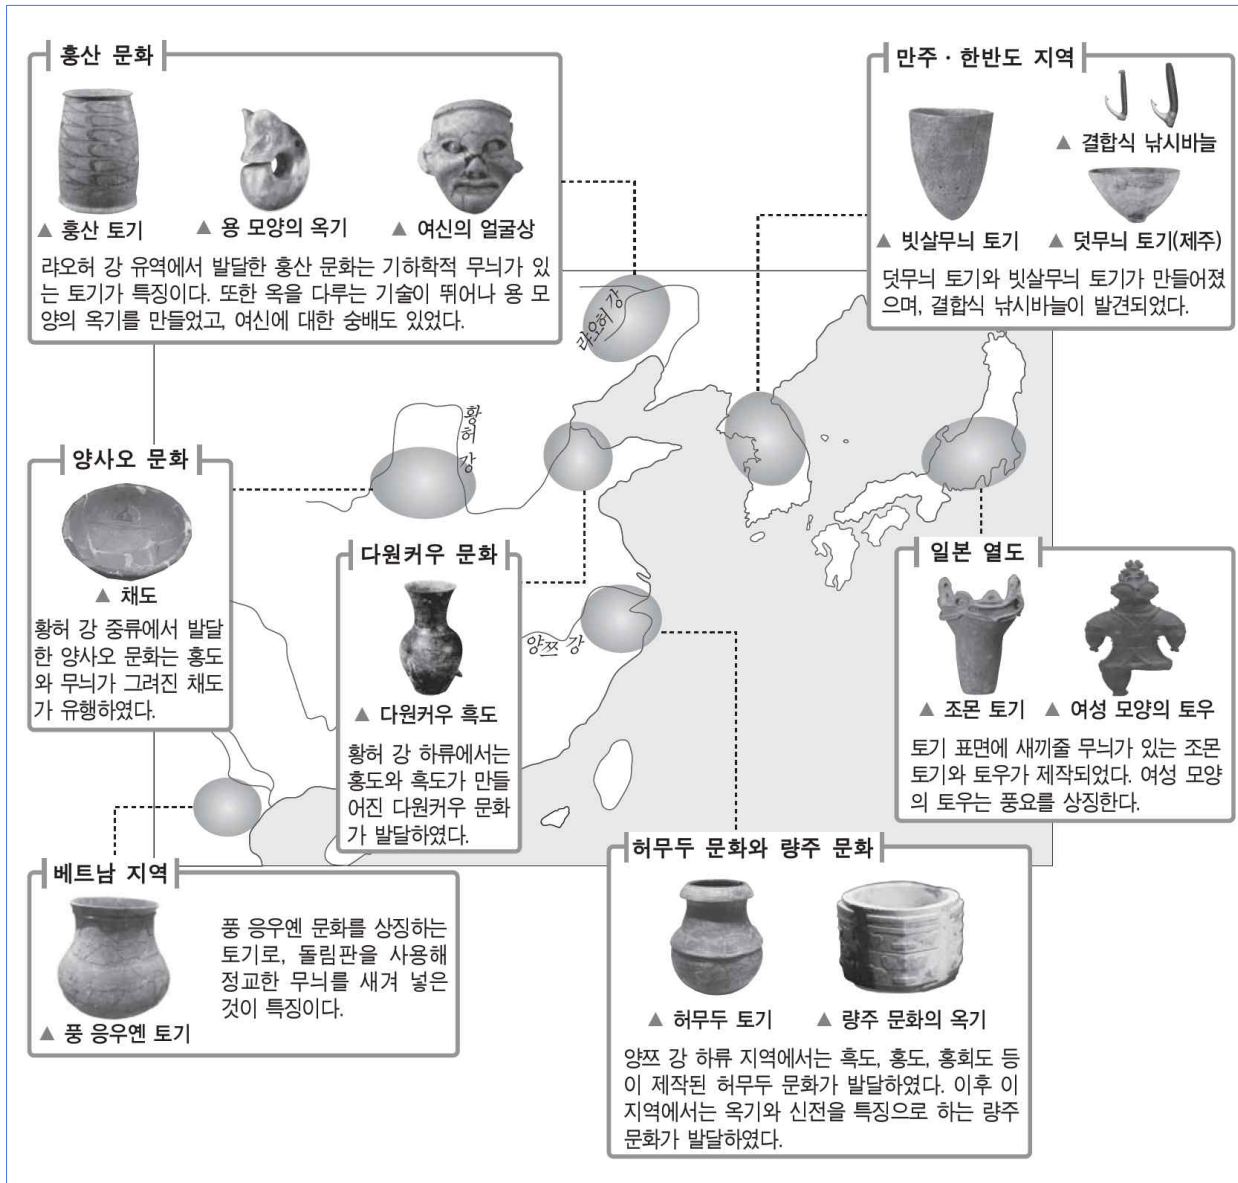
홍산 문화

▲ 홍산 토기 ▲ 용 모양의 옥기 ▲ 여신의 얼굴상

랴오허 강 유역에서 발달한 홍산 문화는 기하학적 무늬가 있는 토기가 특징이다. 또한 옥을 다루는 기술이 뛰어나 용 모양의 옥기를 만들었고, 여신에 대한 숭배도 있었다.

만주 · 한반도 지역

▲ 결합식 낚시바늘

▲ 빗살무늬 토기 ▲ 덧무늬 토기(제주)

덧무늬 토기와 빗살무늬 토기가 만들어졌으며, 결합식 낚시바늘이 발견되었다.

랴오허 강

황허 강

양쯔 강

양사오 문화

▲ 채도

황허 강 중류에서 발달한 양사오 문화는 홍도와 무늬가 그려진 채도가 유행하였다.

다원커우 문화

▲ 다원커우 흑도

황허 강 하류에서는 홍도와 흑도가 만들어진 다원커우 문화가 발달하였다.

일본 열도

▲ 조몬 토기 ▲ 여성 모양의 토우

토기 표면에 새끼줄 무늬가 있는 조몬 토기와 토우가 제작되었다. 여성 모양의 토우는 풍요를 상징한다.

베트남 지역

▲ 풍 응우옌 토기

풍 응우옌 문화를 상징하는 토기로, 돌림판을 사용해 정교한 무늬를 새겨 넣은 것이 특징이다.

허무두 문화와 량주 문화

▲ 허무두 토기 ▲ 량주 문화의 옥기

양쯔 강 하류 지역에서는 흑도, 홍도, 홍회도 등이 제작된 허무두 문화가 발달하였다. 이후 이 지역에서는 옥기와 신전을 특징으로 하는 량주 문화가 발달하였다.